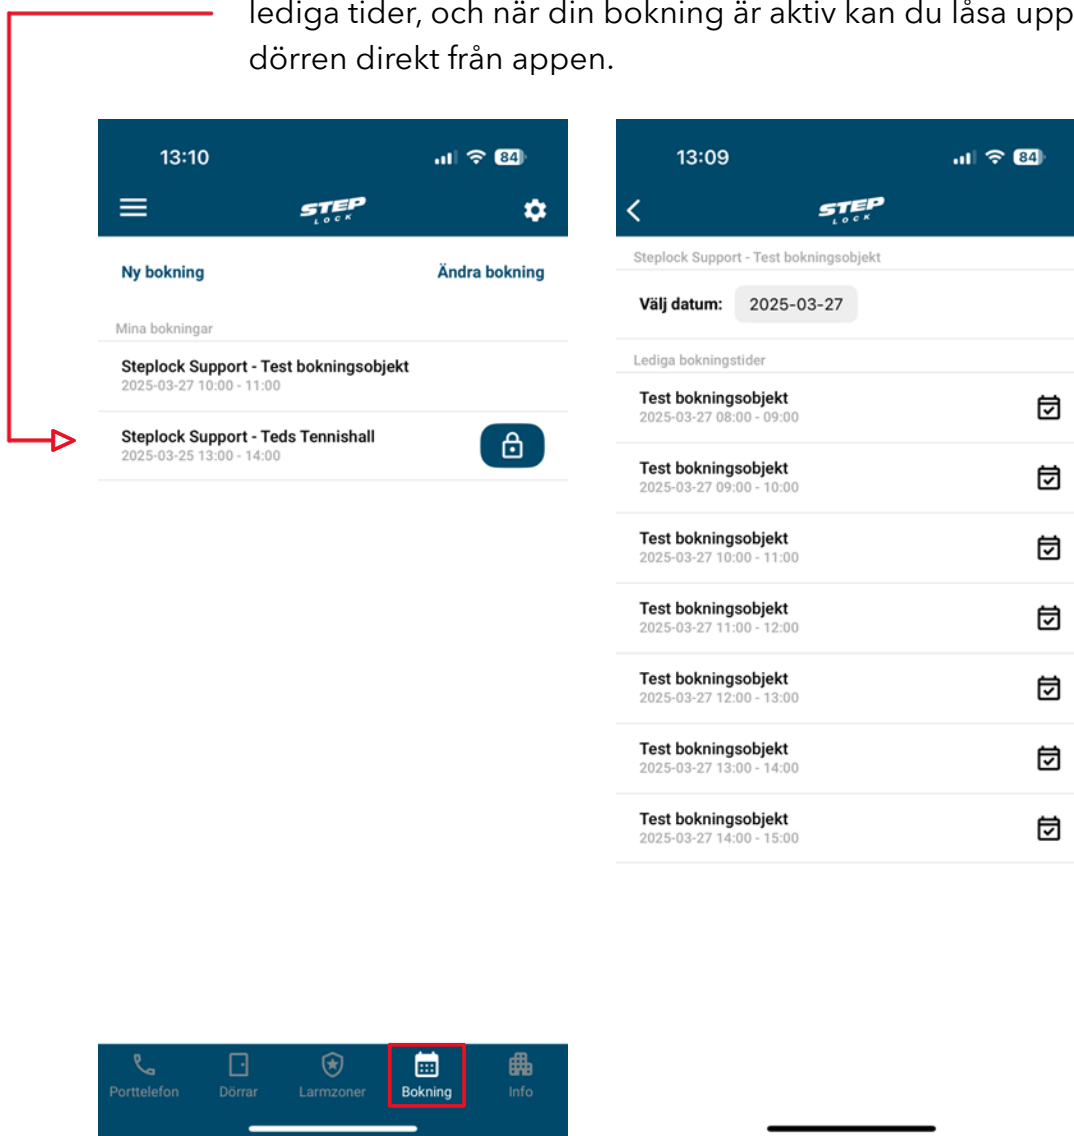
lediga tider, och när din bokning är aktiv kan du låsa upp dörren direkt från appen.

13:10
84
STEP LOCK
Ny bokning
Ändra bokning
Mina bokningar
Steplock Support - Test bokningsobjekt
2025-03-27 10:00 - 11:00
Steplock Support - Teds Tennishall
2025-03-25 13:00 - 14:00
Porttelefon
Dörrar
Larmzoner
Bokning
Info

13:09
84
STEP LOCK
Steplock Support - Test bokningsobjekt
Välj datum: 2025-03-27
Lediga bokningstider
Test bokningsobjekt
2025-03-27 08:00 - 09:00
Test bokningsobjekt
2025-03-27 09:00 - 10:00
Test bokningsobjekt
2025-03-27 10:00 - 11:00
Test bokningsobjekt
2025-03-27 11:00 - 12:00
Test bokningsobjekt
2025-03-27 12:00 - 13:00
Test bokningsobjekt
2025-03-27 13:00 - 14:00
Test bokningsobjekt
2025-03-27 14:00 - 15:00